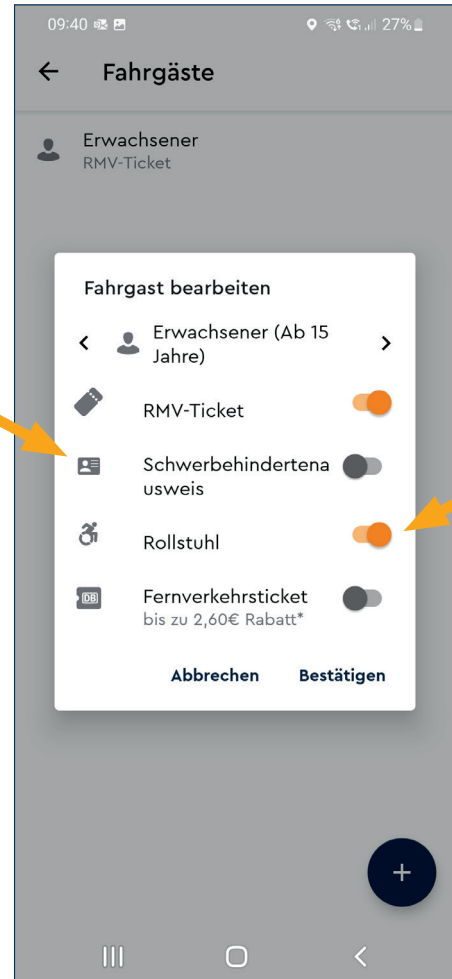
09:40 27%

Fahrgäste

Erwachsener
RMV-Ticket

Fahrgast bearbeiten

Erwachsener (Ab 15 Jahre)

RMV-Ticket

Schwerbehindertenausweis

Rollstuhl

DB

Fernverkehrsticket
bis zu 2,60€ Rabatt*

Abbrechen Bestätigen

+